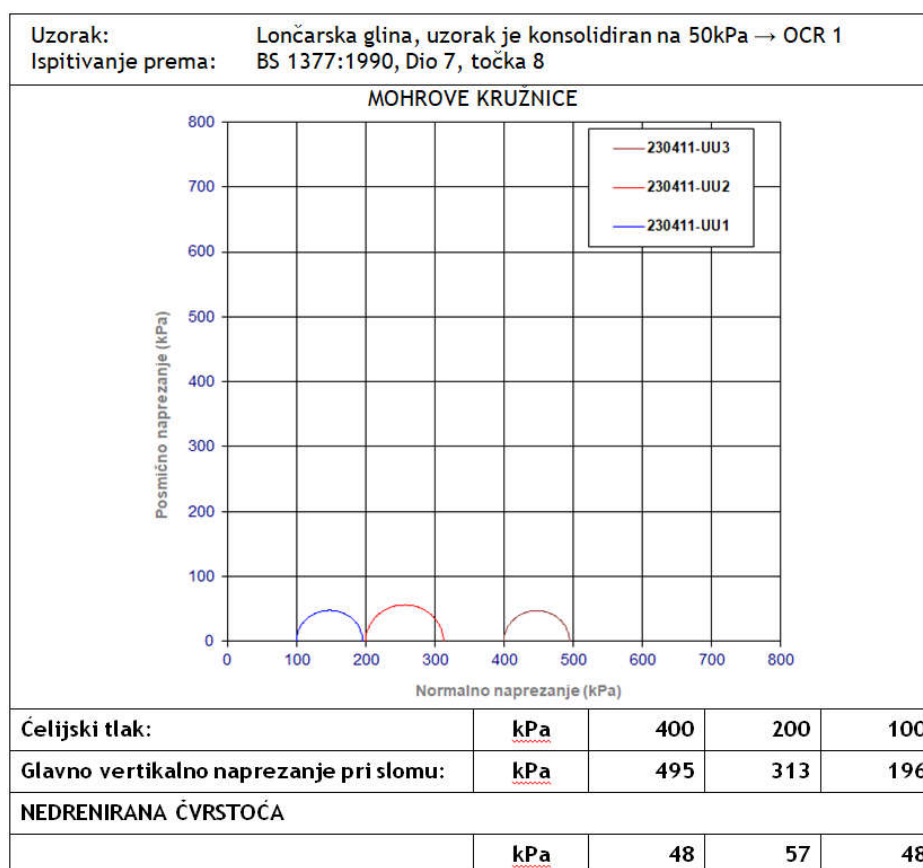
Uzorak: Lončarska glina, uzorak je konsolidiran na 50kPa → OCR 1
Ispitivanje prema: BS 1377:1990, Dio 7, točka 8

MOHROVE KRUŽNICE

230411-UU3
230411-UU2
230411-UU1

Posmično naprezanje (kPa)

800
700
600
500
400
300
200
100
0

0 100 200 300 400 500 600 700 800

Normalno naprezanje (kPa)

| Ćelijski tlak: | kPa | 400 | 200 | 100 |
|---|---|---|---|---|
| Glavno vertikalno naprezanje pri slomu: | kPa | 495 | 313 | 196 |
| NEDRENIRANA ČVRSTOĆA | | | | |
| | kPa | 48 | 57 | 48 |